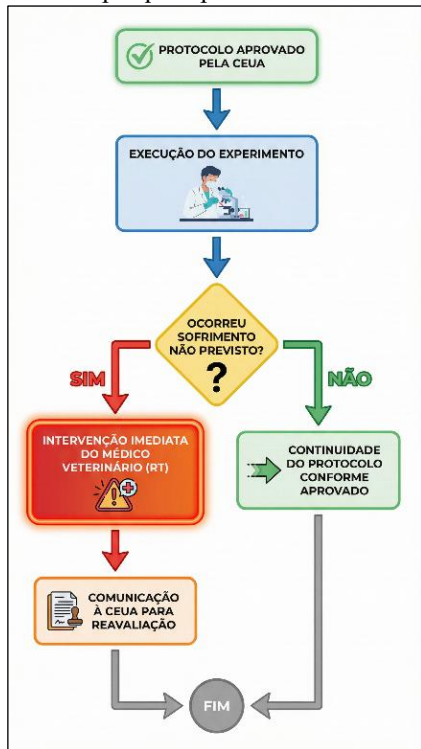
PROTOCOLO APROVADO PELA CEUA

EXECUÇÃO DO EXPERIMENTO

OCORREU SOFRIMENTO NÃO PREVISTO?

?

SIM

NÃO

INTERVENÇÃO IMEDIATA DO MÉDICO VETERINÁRIO (RT)

CONTINUIDADE DO PROTOCOLO CONFORME APROVADO

COMUNICAÇÃO À CEUA PARA REAVALIAÇÃO

FIM